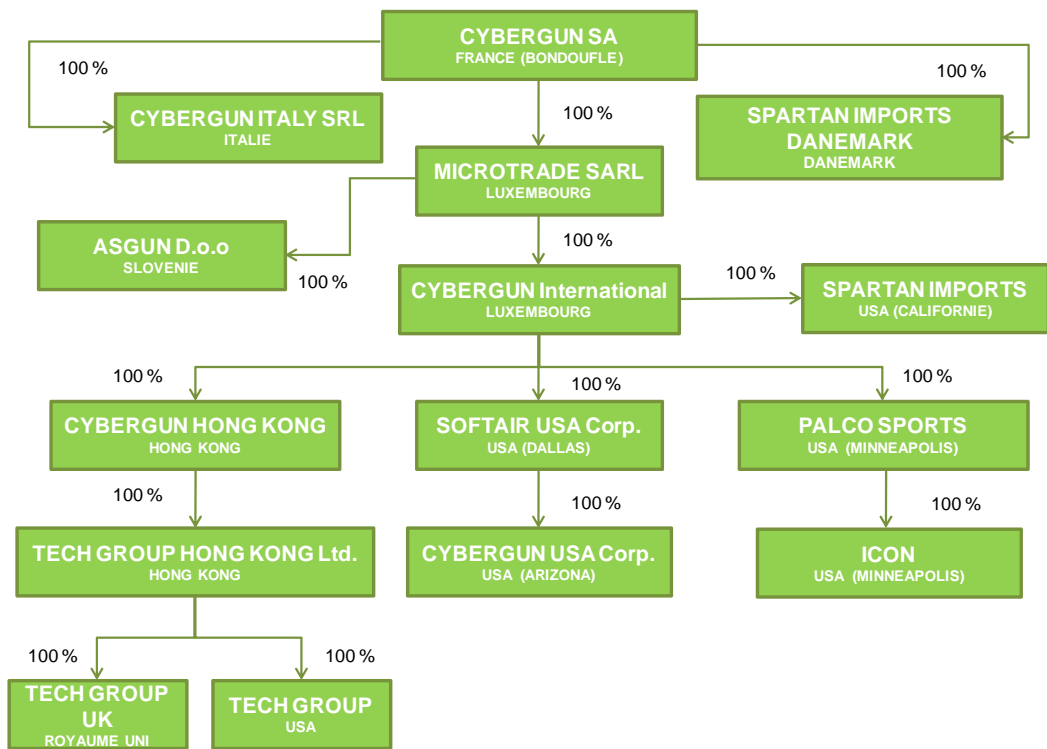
CYBERGUN SA
FRANCE (BONDOUFLE)

100 %

CYBERGUN ITALY SRL
ITALIE

100 %

100 %

SPARTAN IMPORTS DANEMARK
DANEMARK

MICROTRADE SARL
LUXEMBOURG

ASGUN D.o.o
SLOVENIE

100 %

100 %

CYBERGUN International
LUXEMBOURG

100 %

SPARTAN IMPORTS
USA (CALIFORNIE)

100 %

100 %

100 %

CYBERGUN HONG KONG
HONG KONG

SOFTAIR USA Corp.
USA (DALLAS)

PALCO SPORTS
USA (MINNEAPOLIS)

100 %

100 %

100 %

TECH GROUP HONG KONG Ltd.
HONG KONG

CYBERGUN USA Corp.
USA (ARIZONA)

ICON
USA (MINNEAPOLIS)

100 %

100 %

TECH GROUP UK
ROYAUME UNI

TECH GROUP
USA